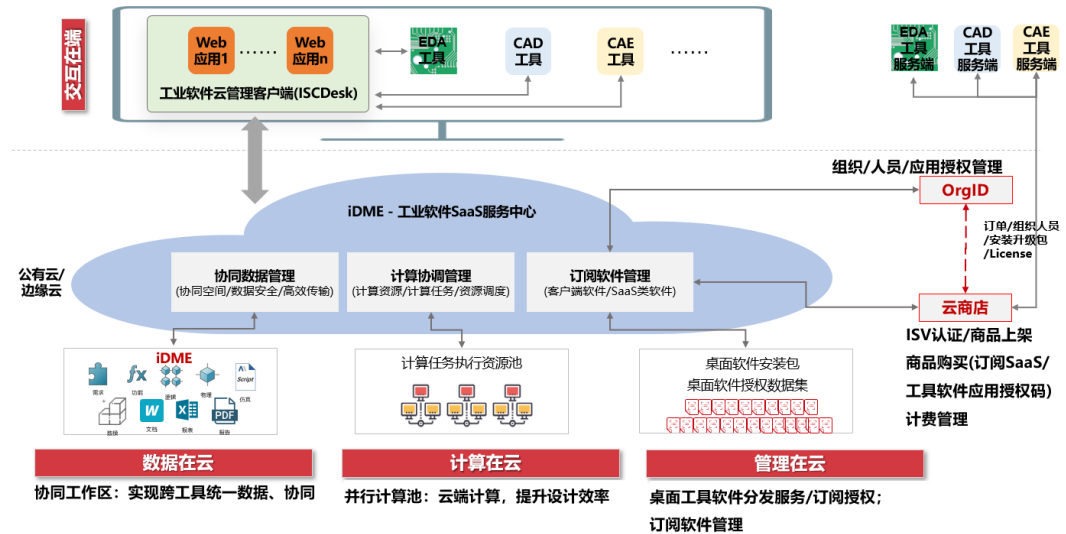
交互在端

Web 应用1 …… Web 应用n

工业软件云管理客户端(ISCDesk)

EDA 工具

CAD 工具

CAE 工具

……

EDA 工具 服务端

CAD 工具 服务端

CAE 工具 服务端

组织/人员/应用授权管理

OrgID

iDME - 工业软件SaaS服务中心

公有云/ 边缘云

协同数据管理 (协同空间/数据安全/高效传输)

计算协调管理 (计算资源/计算任务/资源调度)

订阅软件管理 (客户端软件/SaaS类软件)

订单/组织人员/安装升级包/License

云商店

ISV认证/商品上架

商品购买(订阅SaaS/工具软件应用授权码)

计费管理

iDME

需求 功能 逻辑 物理 仿真 Script 图纸 文档 报表 报告

计算任务执行资源池

桌面软件安装包

桌面软件授权数据集

数据在云

计算在云

管理在云

协同工作区：实现跨工具统一数据、协同

并行计算池：云端计算，提升设计效率

桌面工具软件分发服务/订阅授权；订阅软件管理